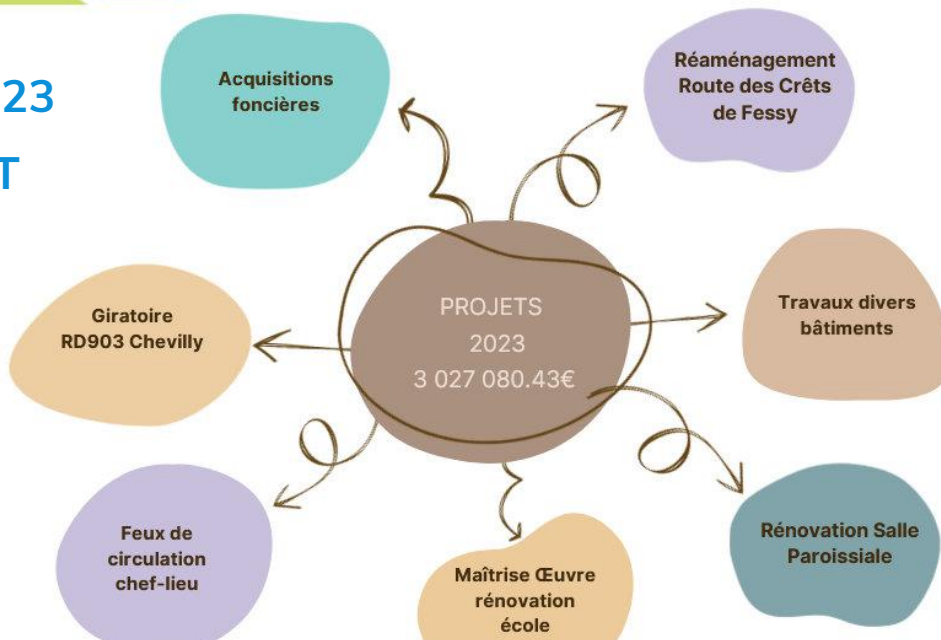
23

T

Acquisitions foncières

Réaménagement Route des Crêts de Fessy

PROJETS
2023
3 027 080.43€

Giratoire RD903 Chevilly

Travaux divers bâtiments

Feux de circulation chef-lieu

Maîtrise Œuvre rénovation école

Rénovation Salle Paroissiale